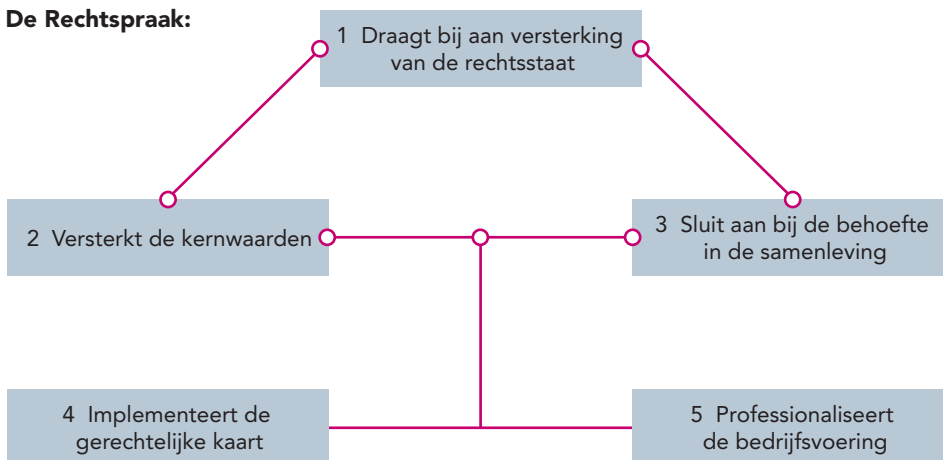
De Rechtspraak:

1 Draagt bij aan versterking van de rechtsstaat

2 Versterkt de kernwaarden

3 Sluit aan bij de behoefte in de samenleving

4 Implementeert de gerechtelijke kaart

5 Professionaliseert de bedrijfsvoering